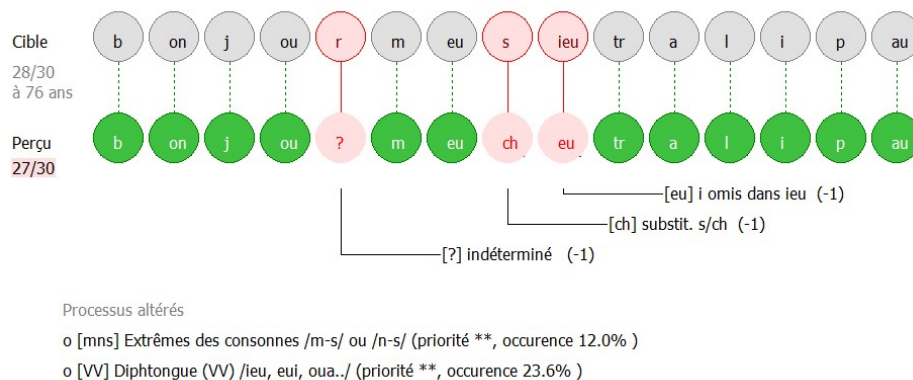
Cible

28/30
à 76 ans

b on j ou r m eu s ieu tr a l i p au

Perçu
27/30

b on j ou ? m eu ch eu tr a l i p au

[eu] i omis dans ieu (-1)

[ch] substit. s/ch (-1)

[?] indéterminé (-1)

Processus altérés

o [mns] Extrêmes des consonnes /m-s/ ou /n-s/ (priorité **, occurence 12.0% )

o [VV] Diphtongue (VV) /ieu, eui, oua../ (priorité **, occurence 23.6% )